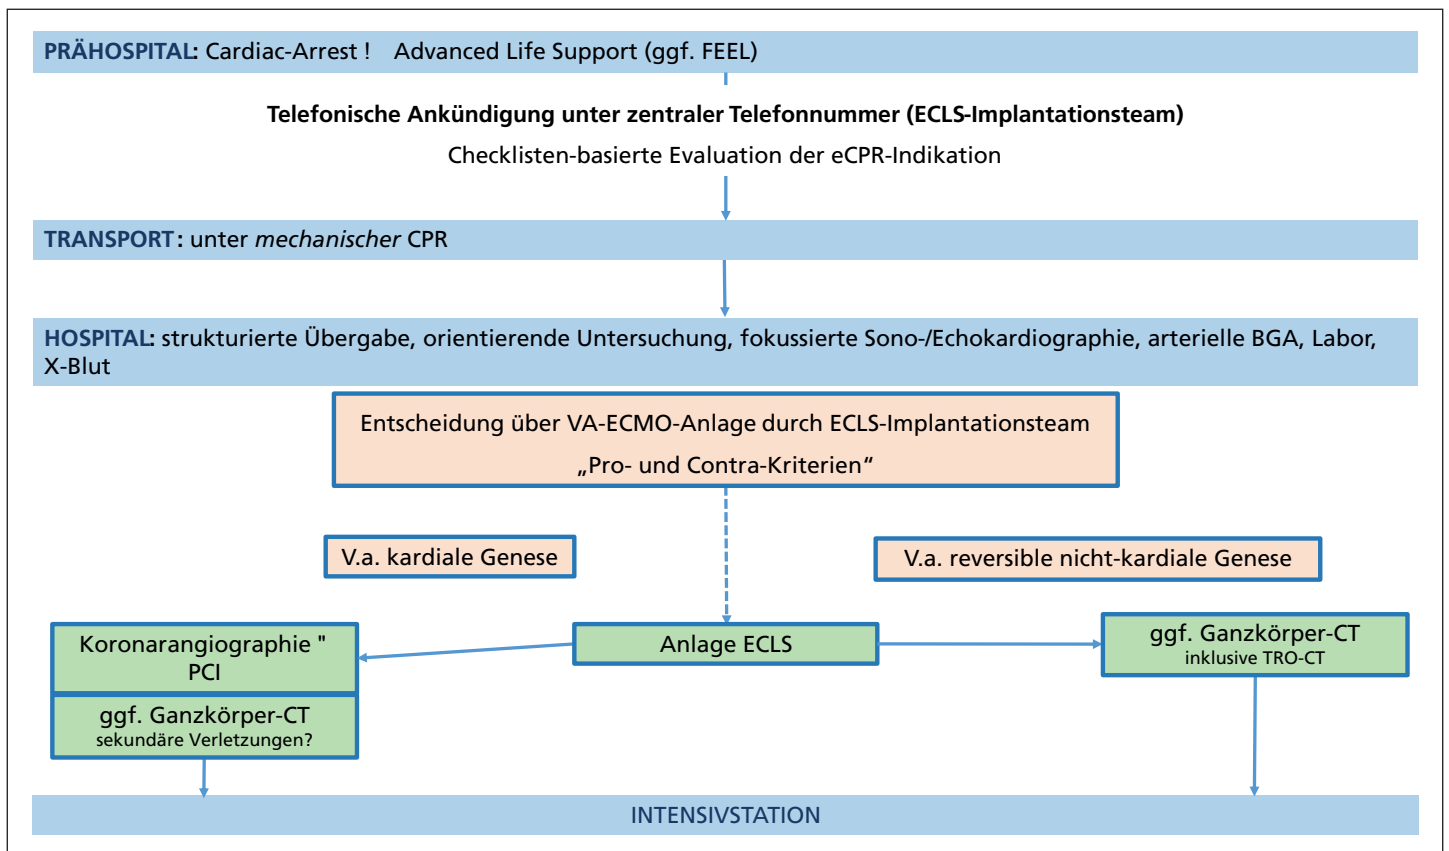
PRÄHOSPITAL: Cardiac-Arrest ! Advanced Life Support (ggf. FEEL)

Telefonische Ankündigung unter zentraler Telefonnummer (ECLS-Implantationsteam)

Checklisten-basierte Evaluation der eCPR-Indikation

TRANSPORT: unter *mechanischer* CPR

HOSPITAL: strukturierte Übergabe, orientierende Untersuchung, fokussierte Sono-/Echokardiographie, arterielle BGA, Labor, X-Blut

Entscheidung über VA-ECMO-Anlage durch ECLS-Implantationsteam
„Pro- und Contra-Kriterien"

V.a. kardiale Genese

V.a. reversible nicht-kardiale Genese

Koronarangiographie " PCI

Anlage ECLS

ggf. Ganzkörper-CT
inklusive TRO-CT

ggf. Ganzkörper-CT
sekundäre Verletzungen?

INTENSIVSTATION